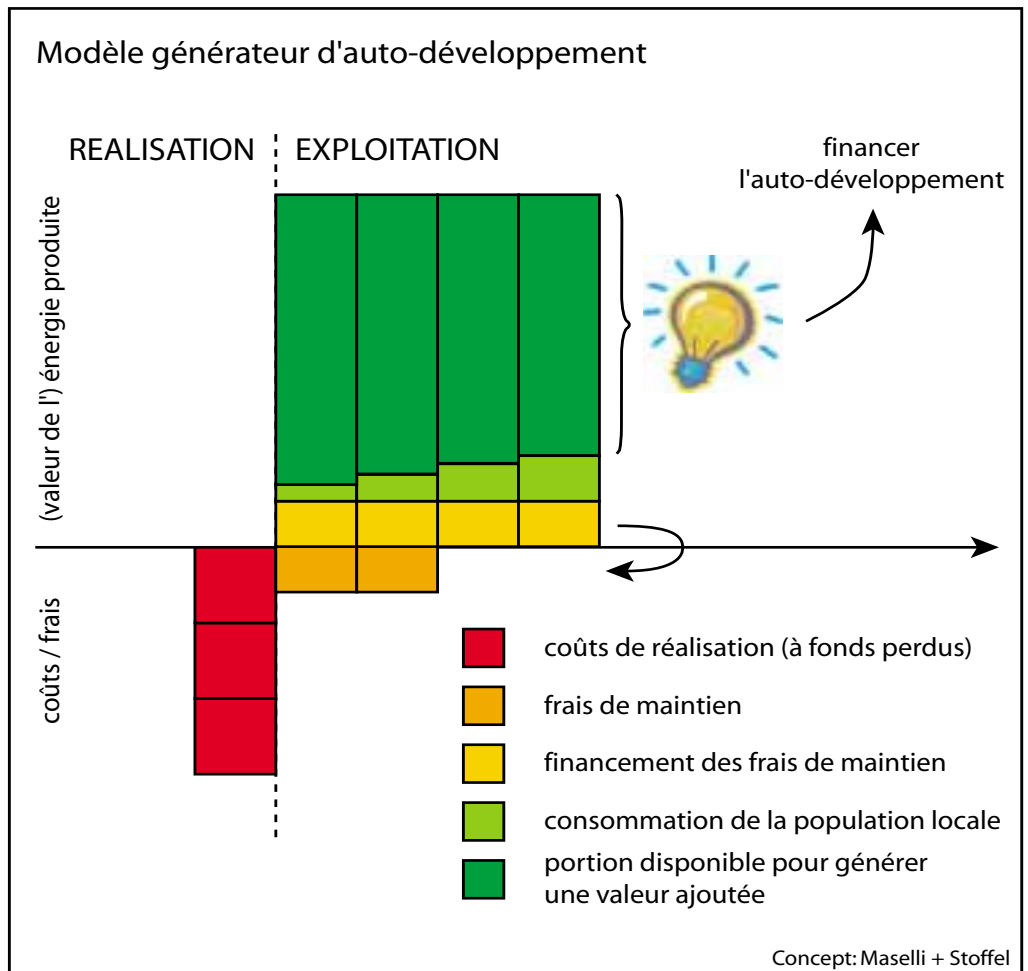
Modèle générateur d'auto-développement

REALISATION

EXPLOITATION

financer l'auto-développement

(valeur de l') énergie produite

coûts / frais

coûts de réalisation (à fonds perdus)

frais de maintien

financement des frais de maintien

consommation de la population locale

portion disponible pour générer une valeur ajoutée

Concept: Maselli + Stoffel